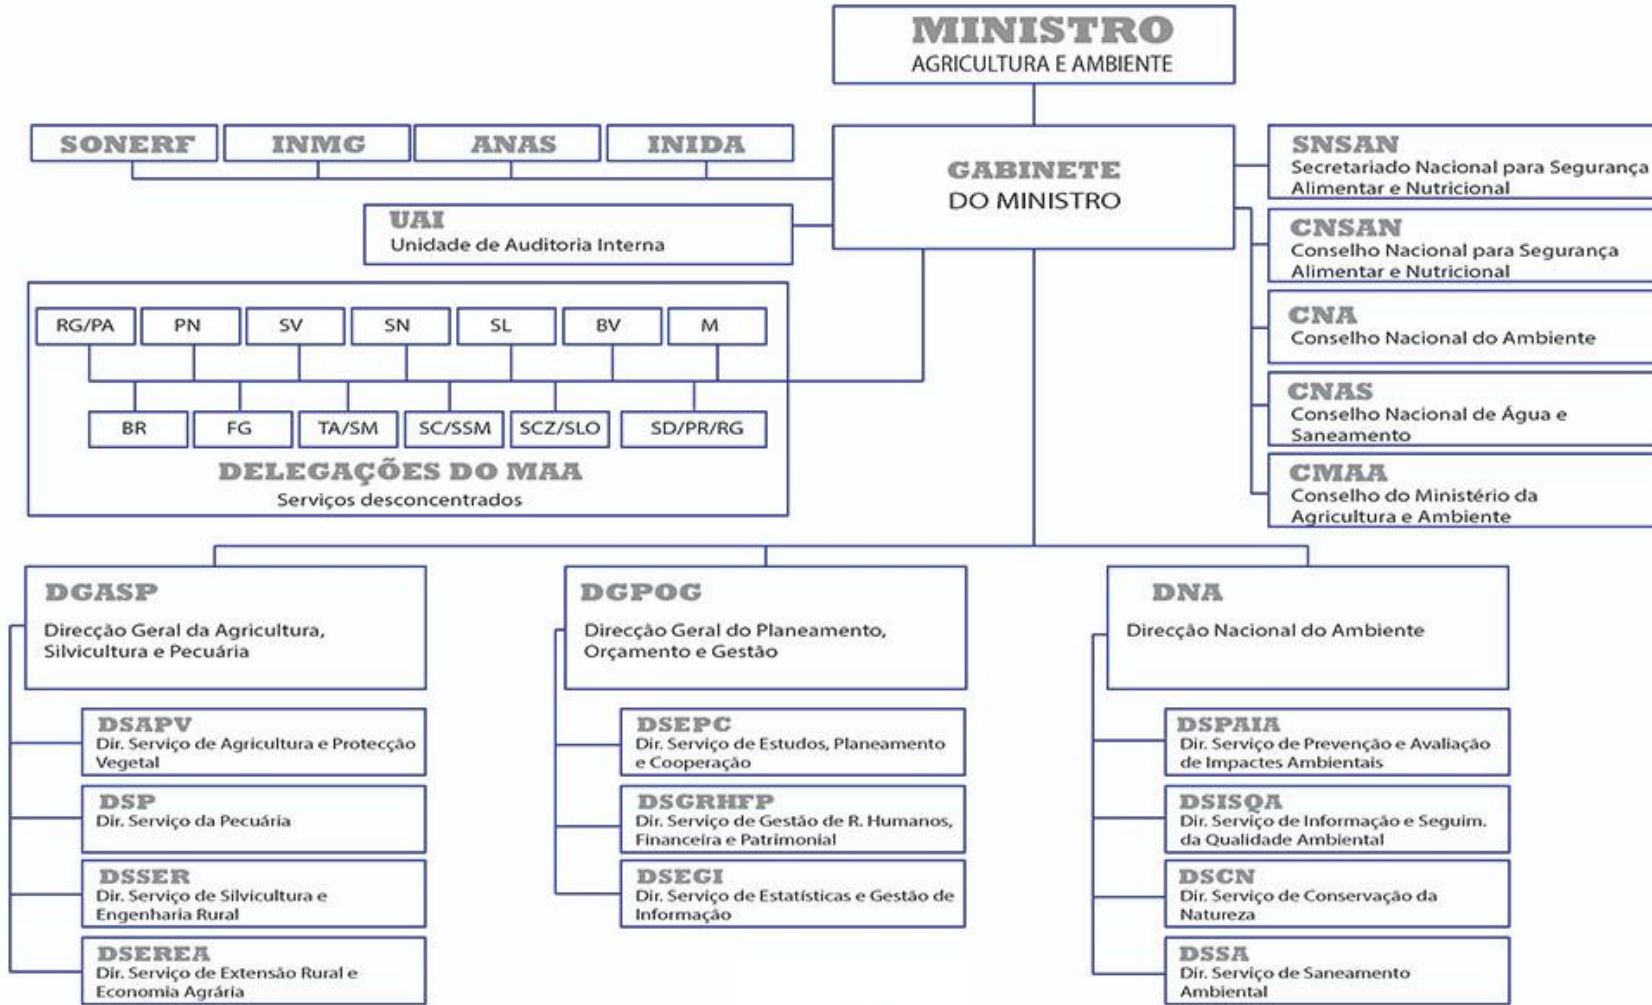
MINISTRO
AGRICULTURA E AMBIENTE

SONERF

INMG

ANAS

INIDA

GABINETE
DO MINISTRO

UAI
Unidade de Auditoria Interna

SNSAN
Secretariado Nacional para Segurança Alimentar e Nutricional

CNSAN
Conselho Nacional para Segurança Alimentar e Nutricional

CNA
Conselho Nacional do Ambiente

CNAS
Conselho Nacional de Água e Saneamento

CMAA
Conselho do Ministério da Agricultura e Ambiente

RG/PA | PN | SV | SN | SL | BV | M

BR | FG | TA/SM | SC/SSM | SCZ/SLO | SD/PR/RG

DELEGAÇÕES DO MAA
Serviços desconcentrados

DGASP
Direcção Geral da Agricultura, Silvicultura e Pecuária

DSAPV
Dir. Serviço de Agricultura e Protecção Vegetal

DSP
Dir. Serviço da Pecuária

DSSER
Dir. Serviço de Silvicultura e Engenharia Rural

DSEREA
Dir. Serviço de Extensão Rural e Economia Agrária

DGPOG
Direcção Geral do Planeamento, Orçamento e Gestão

DSEPC
Dir. Serviço de Estudos, Planeamento e Cooperação

DSGRHFP
Dir. Serviço de Gestão de R. Humanos, Financeira e Patrimonial

DSEGI
Dir. Serviço de Estatísticas e Gestão de Informação

DNA
Direcção Nacional do Ambiente

DSPAIA
Dir. Serviço de Prevenção e Avaliação de Impactes Ambientais

DSISQA
Dir. Serviço de Informação e Seguim. da Qualidade Ambiental

DSCN
Dir. Serviço de Conservação da Natureza

DSSA
Dir. Serviço de Saneamento Ambiental